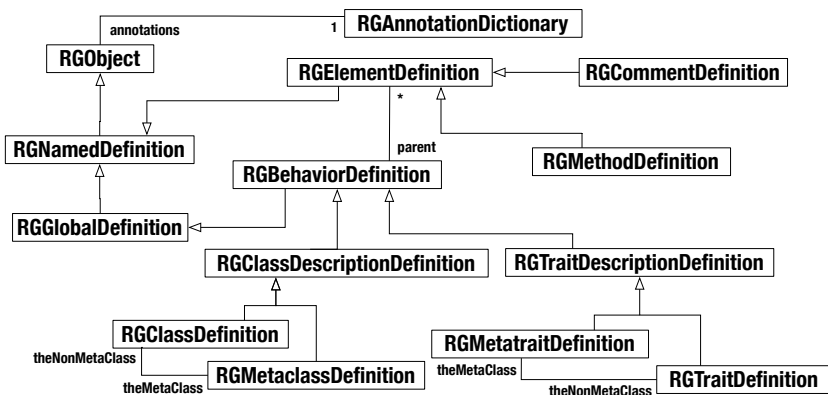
annotations
1
RGAnnotationDictionary
RGObject
RGElementDefinition
RGCommentDefinition
*
RGNamedDefinition
parent
RGMethodDefinition
RGBehaviorDefinition
RGGlobalDefinition
RGClassDescriptionDefinition
RGTraitDescriptionDefinition
RGClassDefinition
theNonMetaClass
theMetaClass
RGMetaclassDefinition
RGMetatraitDefinition
theMetaClass
theNonMetaClass
RGTraitDefinition